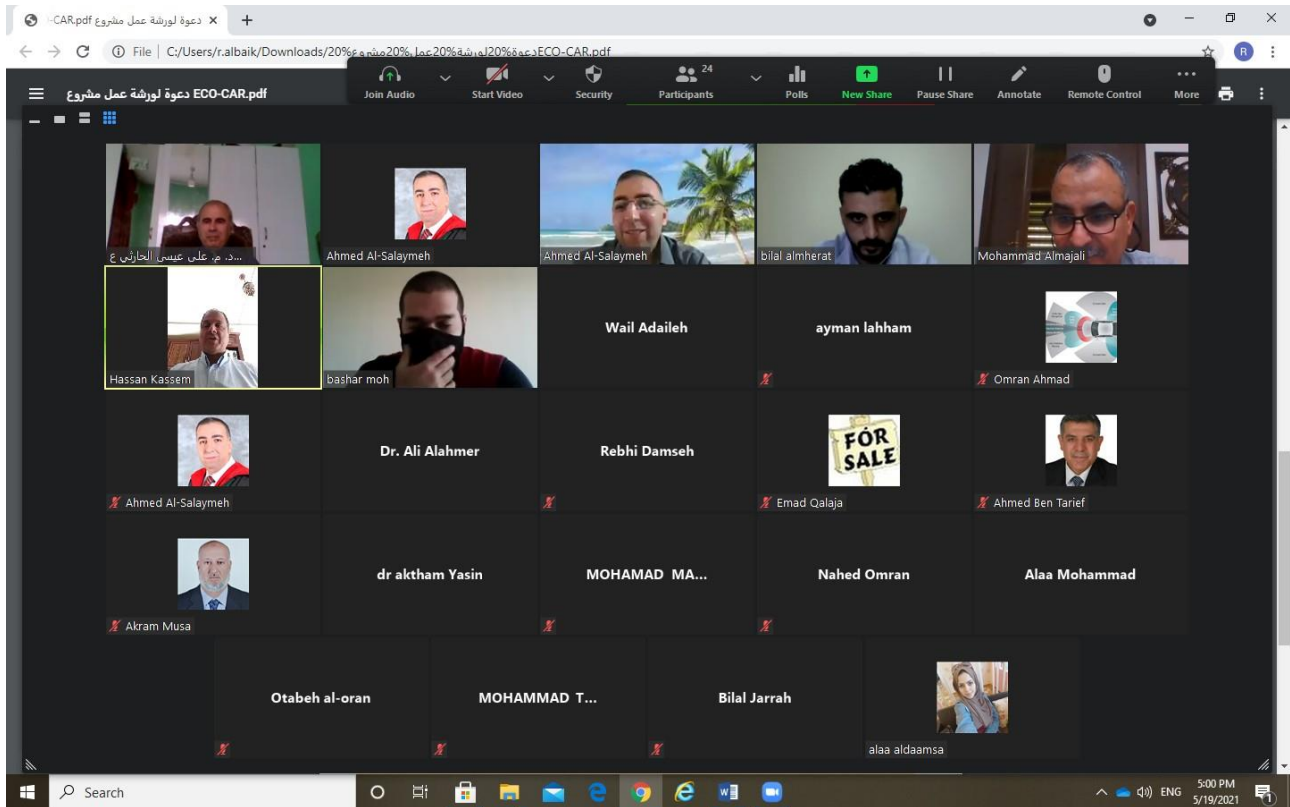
دعوة لورشة عمل مشروع CAR.pdf- ×
+

File | C:/Users/r.albaik/Downloads/20%دعوة%20لورشة%20عمل%20مشروع%20ECO-CAR.pdf

دعوة لورشة عمل مشروع ECO-CAR.pdf

Join Audio
Start Video
Security
24
Participants
Polls
New Share
Pause Share
Annotate
Remote Control
More

...د. م. علي عيسى الحارثي ع
Ahmed Al-Salaymeh
Ahmed Al-Salaymeh
bilal almherat
Mohammad Almajali
Hassan Kassem
bashar moh
Wail Adaileh
ayman lahham
Omran Ahmad
Ahmed Al-Salaymeh
Dr. Ali Alahmer
Rebhi Damseh
FOR SALE
Emad Qalaja
Ahmed Ben Tarief
Akram Musa
dr aktham Yasin
MOHAMAD MA...
Nahed Omran
Alaa Mohammad
Otabeh al-oran
MOHAMMAD T...
Bilal Jarrah
alaa aldaamsa

Search
ENG
5:00 PM
5/19/2021